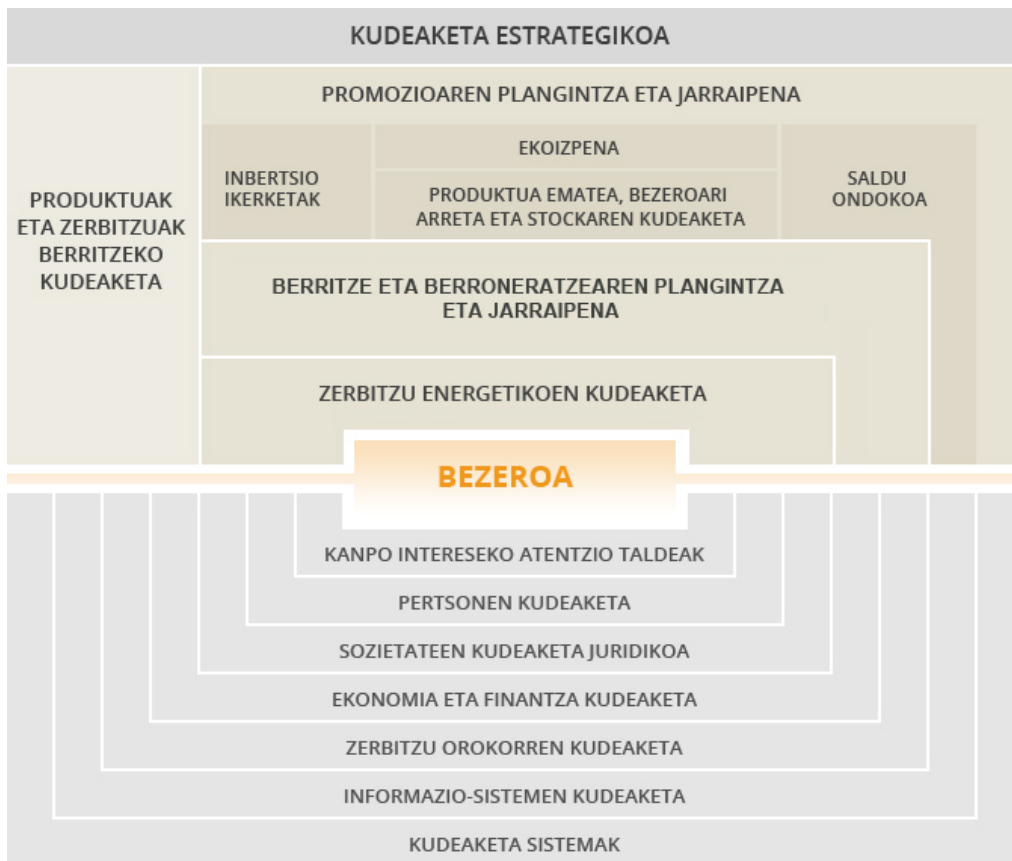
KUDEAKETA ESTRATEGIKOA

PRODUKTUAK ETA ZERBITZUAK BERRITZEKO KUDEAKETA

PROMOZIOAREN PLANGINTZA ETA JARRAIPENA

INBERTSIO IKERKETAK

EKOIZPENA

PRODUKTUA EMATEA, BEZEROARI ARRETA ETA STOCKAREN KUDEAKETA

SALDU ONDOKOA

BERRITZE ETA BERRONERATZEAREN PLANGINTZA ETA JARRAIPENA

ZERBITZU ENERGETIKOEN KUDEAKETA

BEZEROA

KANPO INTERESEKO ATENTZIO TALDEAK

PERTSONEN KUDEAKETA

SOZIETATEEN KUDEAKETA JURIDIKOA

EKONOMIA ETA FINANTZA KUDEAKETA

ZERBITZU OROKORREN KUDEAKETA

INFORMAZIO-SISTEMEN KUDEAKETA

KUDEAKETA SISTEMAK